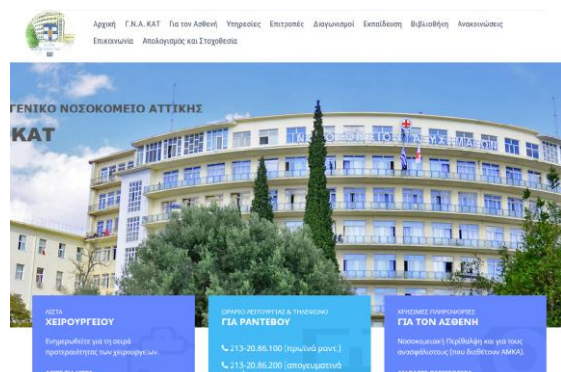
Αρχική Γ.Ν.Α. ΚΑΤ Για τον Ασθενή Υπηρεσίες Επιτροπές Διαγωνισμοί Εκπαίδευση Βιβλιοθήκη Ανακοινώσεις Επικοινωνία Απολογισμός και Στοχοθεσία

ΓΕΝΙΚΟ ΝΟΣΟΚΟΜΕΙΟ ΑΤΤΙΚΗΣ
ΚΑΤ

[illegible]

ΛΙΣΤΑ
ΧΕΙΡΟΥΡΓΕΙΟΥ
Ενημερωθείτε για τη σειρά προτεραιότητας των χειρουργείων.

ΩΡΑΡΙΟ ΛΕΙΤΟΥΡΓΙΑΣ & ΤΗΛΕΦΩΝΟ
ΓΙΑ ΡΑΝΤΕΒΟΥ
213-20.86.100 (πρωινά ραντ.)
213-20.86.200 (απογευματινά

ΧΡΗΣΙΜΕΣ ΠΛΗΡΟΦΟΡΙΕΣ
ΓΙΑ ΤΟΝ ΑΣΘΕΝΗ
Νοσοκομειακή Περίθαλψη και για τους ανασφάλιστους (που διαθέτουν ΑΜΚΑ).